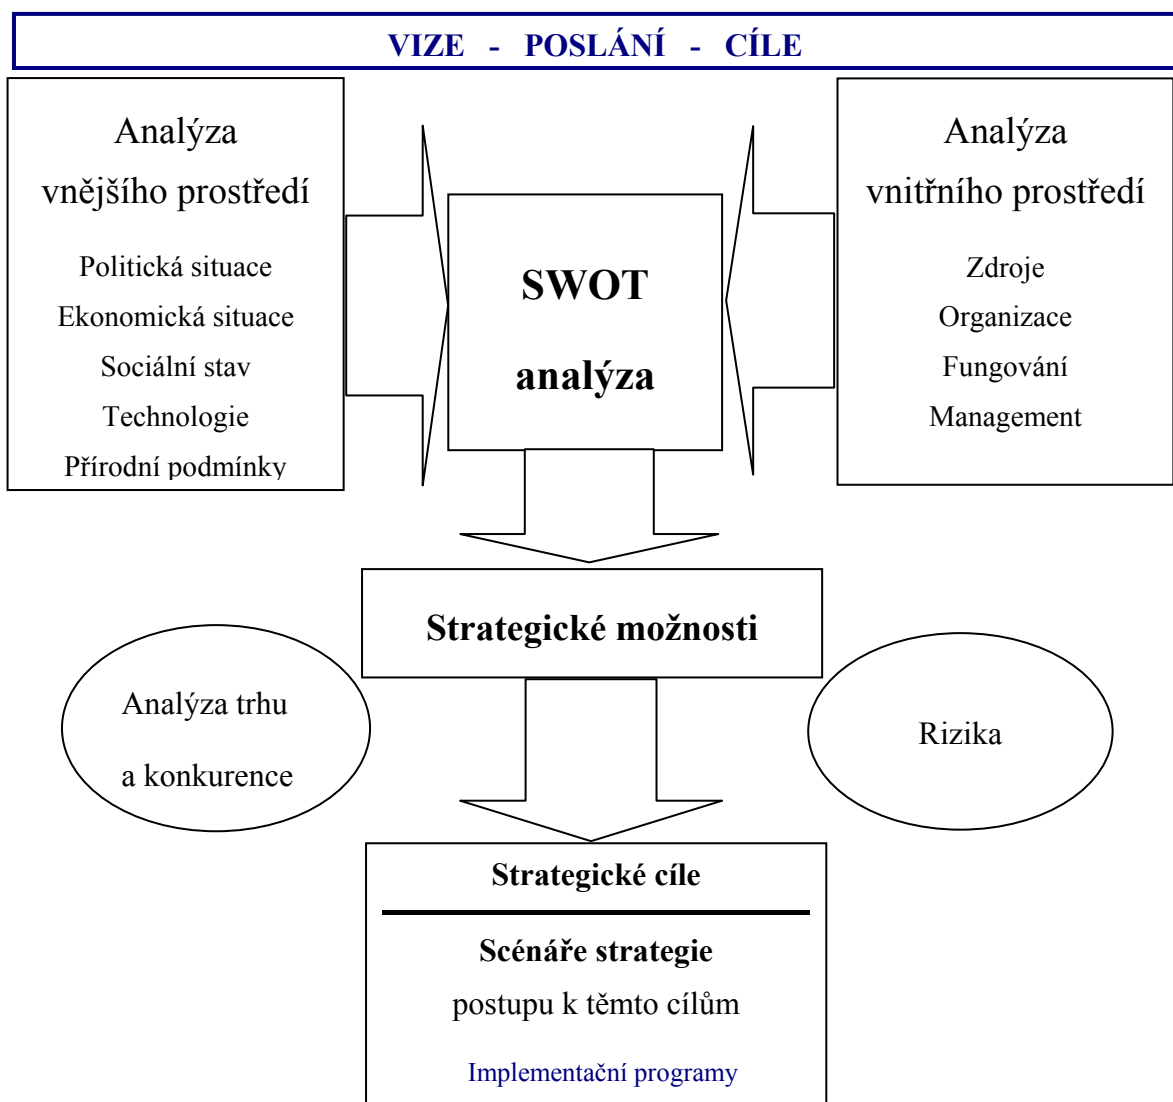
VIZE - POSLÁNÍ - CÍLE

Analýza vnějšího prostředí

Politická situace
Ekonomická situace
Sociální stav
Technologie
Přírodní podmínky

SWOT analýza

Analýza vnitřního prostředí

Zdroje
Organizace
Fungování
Management

Strategické možnosti

Analýza trhu a konkurence

Rizika

Strategické cíle

Scénáře strategie postupu k těmto cílům

Implementační programy